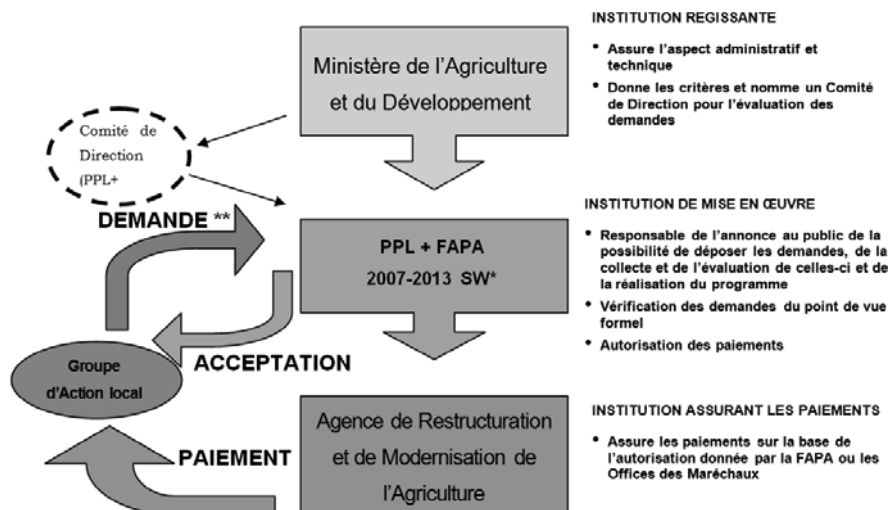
Ministère de l'Agriculture et du Développement

INSTITUTION REGISSANTE

- Assure l'aspect administratif et technique
- Donne les critères et nomme un Comité de Direction pour l'évaluation des demandes

Comité de Direction (PPL+

DEMANDE **

PPL + FAPA
2007-2013 SW*

INSTITUTION DE MISE EN ŒUVRE

- Responsable de l'annonce au public de la possibilité de déposer les demandes, de la collecte et de l'évaluation de celles-ci et de la réalisation du programme
- Vérification des demandes du point de vue formel
- Autorisation des paiements

Groupe d'Action local

ACCEPTATION

PAIEMENT

Agence de Restructuration et de Modernisation de l'Agriculture

INSTITUTION ASSURANT LES PAIEMENTS

- Assure les paiements sur la base de l'autorisation donnée par la FAPA ou les Offices des Maréchaux